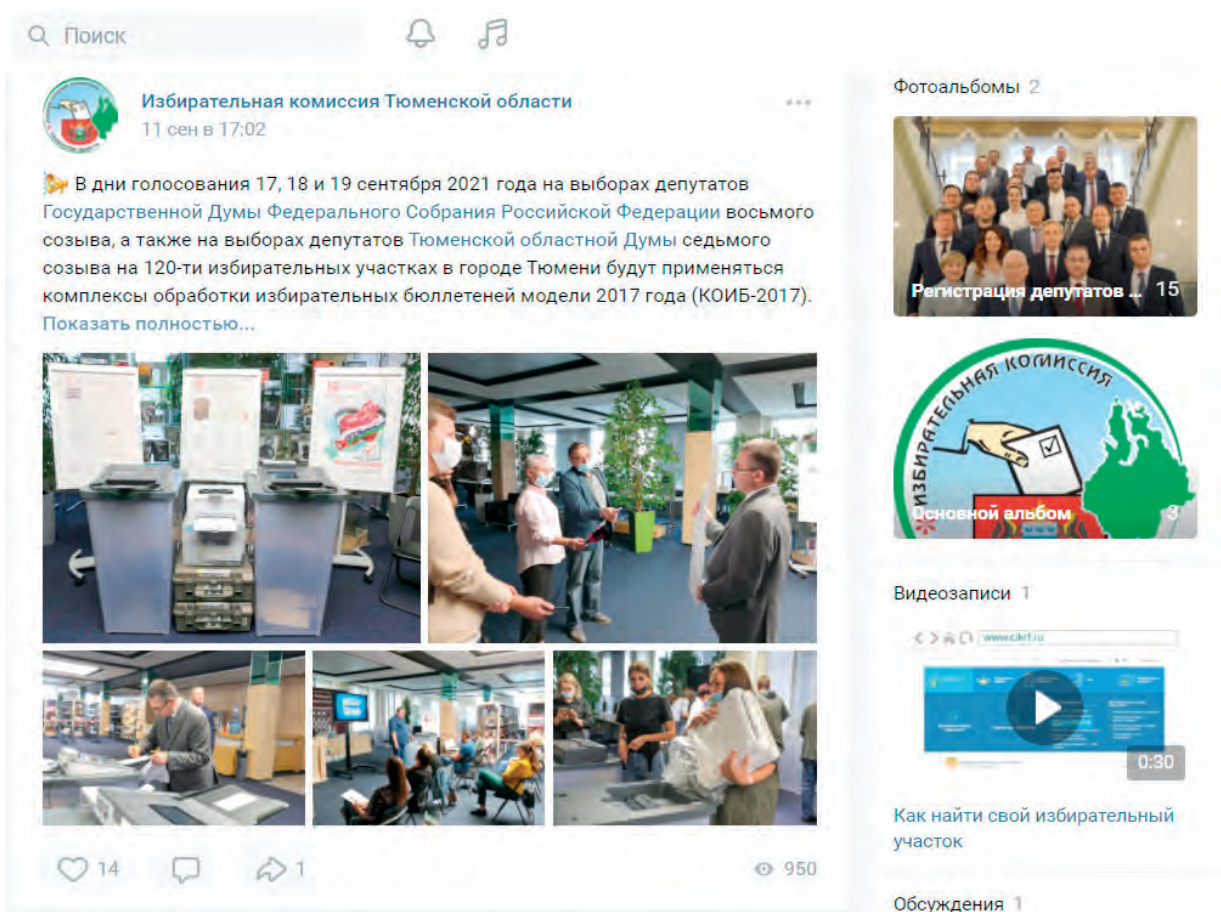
Поиск

Избирательная комиссия Тюменской области
11 сен в 17:02

В дни голосования 17, 18 и 19 сентября 2021 года на выборах депутатов Государственной Думы Федерального Собрания Российской Федерации восьмого созыва, а также на выборах депутатов Тюменской областной Думы седьмого созыва на 120-ти избирательных участках в городе Тюмени будут применяться комплексы обработки избирательных бюллетеней модели 2017 года (КОИБ-2017).
Показать полностью...

14 1 950

Фотоальбомы 2

Регистрация депутатов ... 15

Избирательная комиссия

Основной альбом 3

Видеозаписи 1

www.cikrf.ru

0:30

Как найти свой избирательный участок

Обсуждения 1